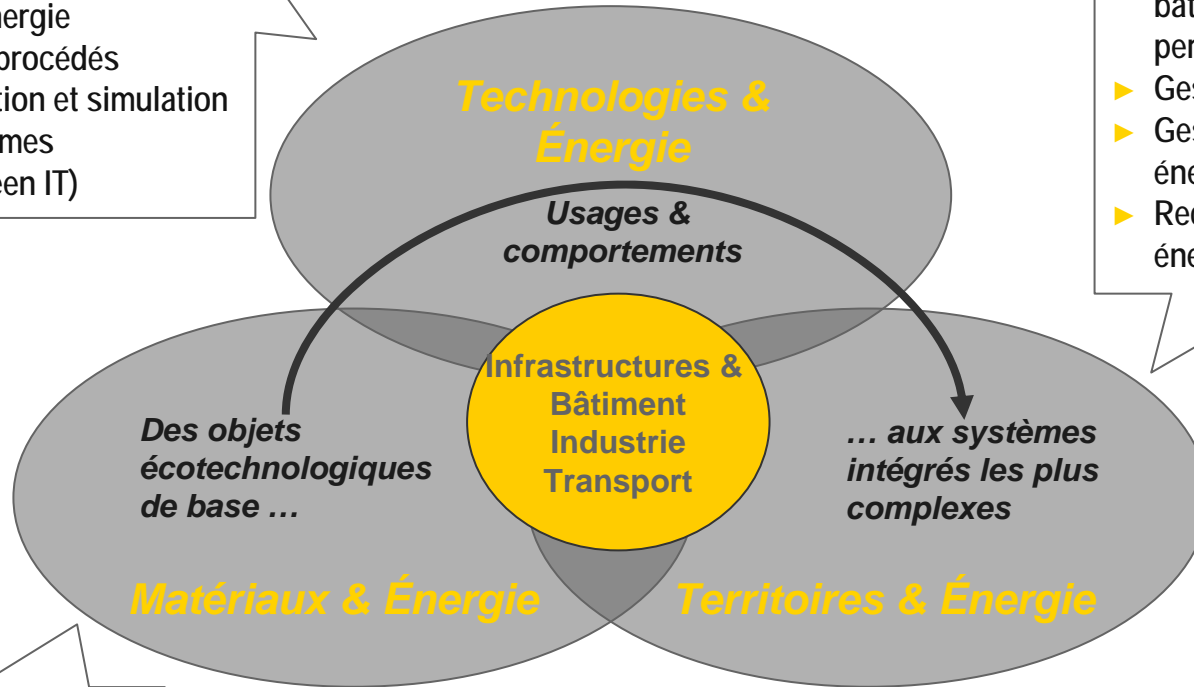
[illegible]ergie
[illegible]rocédés
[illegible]tion et simulation
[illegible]mes
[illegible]en IT)

bât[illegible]
per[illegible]
► Ges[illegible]
► Ges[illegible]
éne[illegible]
► Rec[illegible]
éne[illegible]

Technologies & Énergie

Usages & comportements

Infrastructures & Bâtiment Industrie Transport

Des objets écotechnologiques de base …

… aux systèmes intégrés les plus complexes

Matériaux & Énergie

Territoires & Énergie